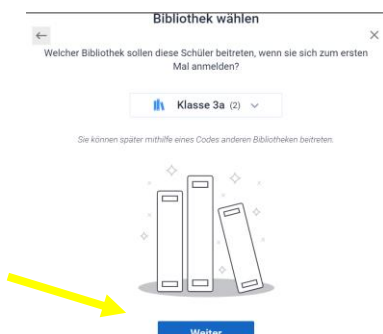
Bibliothek wählen

Welcher Bibliothek sollen diese Schüler beitreten, wenn sie sich zum ersten Mal anmelden?

Klasse 3a (2)

Sie können später mithilfe eines Codes anderen Bibliotheken beitreten.

Weiter